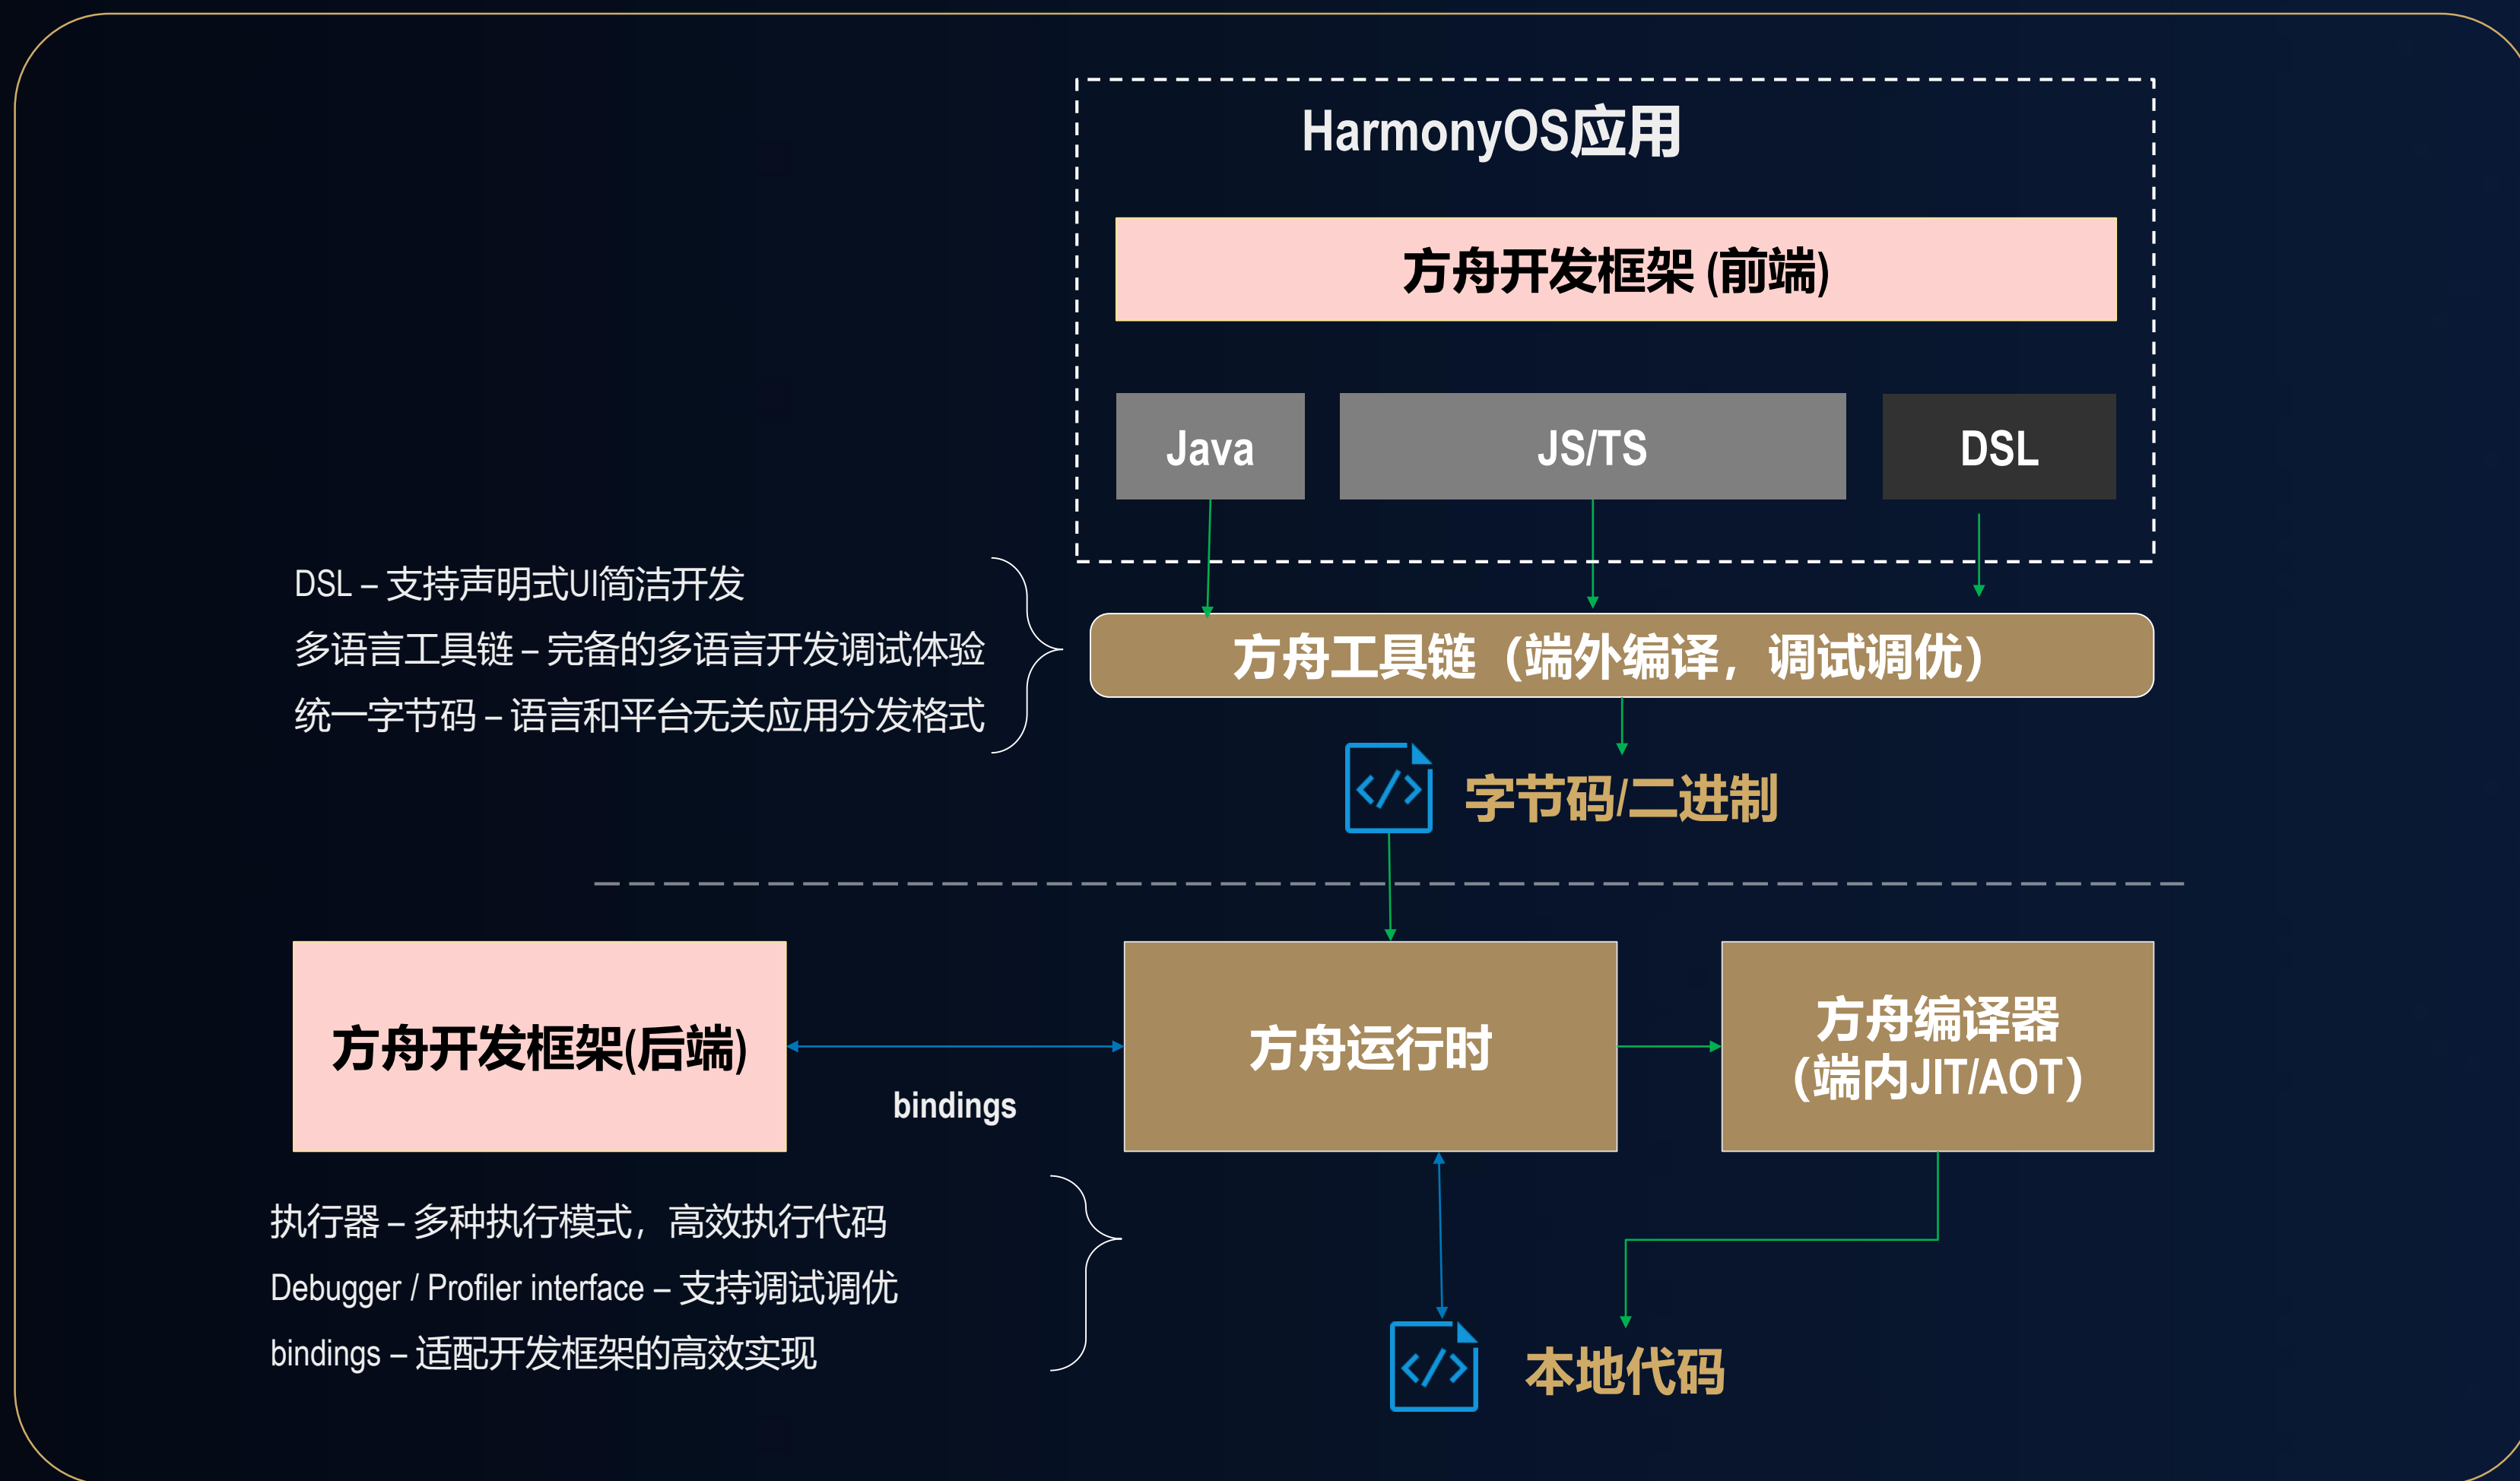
HarmonyOS应用

方舟开发框架 (前端)

Java

JS/TS

DSL

DSL – 支持声明式UI简洁开发

多语言工具链 – 完备的多语言开发调试体验

统一字节码 – 语言和平台无关应用分发格式

方舟工具链（端外编译，调试调优）

字节码/二进制

方舟开发框架(后端)

bindings

方舟运行时

方舟编译器 (端内JIT/AOT)

执行器 – 多种执行模式，高效执行代码

Debugger / Profiler interface – 支持调试调优

bindings – 适配开发框架的高效实现

本地代码